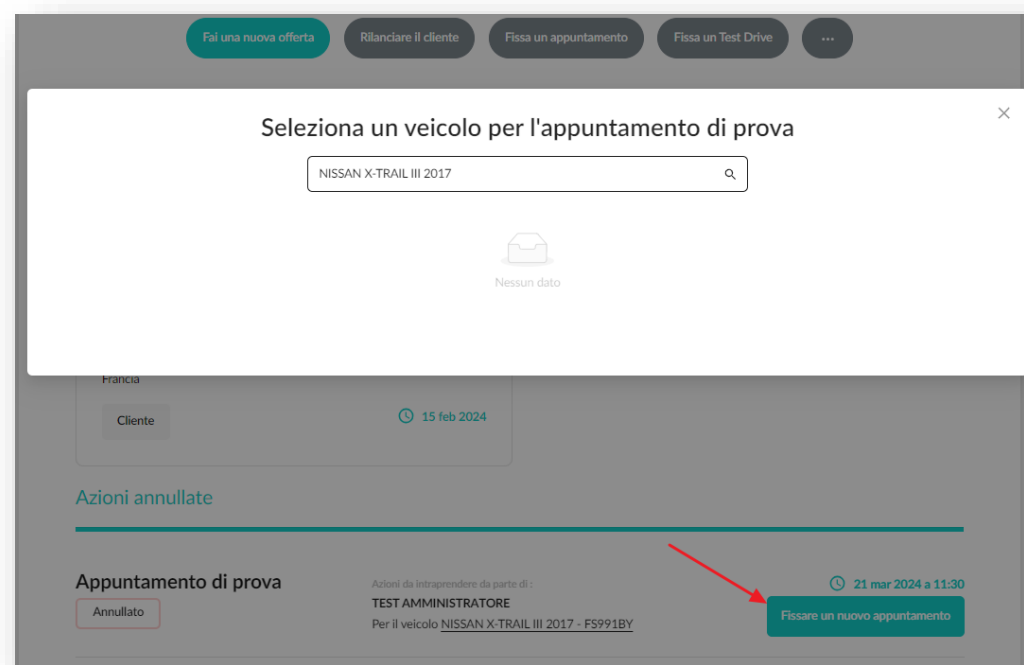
Fai una nuova offerta
Rilanciare il cliente
Fissa un appuntamento
Fissa un Test Drive
...

Seleziona un veicolo per l'appuntamento di prova

×

NISSAN X-TRAIL III 2017

Nessun dato

Francia

Cliente

15 feb 2024

Azioni annullate

Appuntamento di prova

Annullato

Azioni da intraprendere da parte di :
TEST AMMINISTRATORE
Per il veicolo NISSAN X-TRAIL III 2017 - FS991BY

21 mar 2024 a 11:30

Fissare un nuovo appuntamento